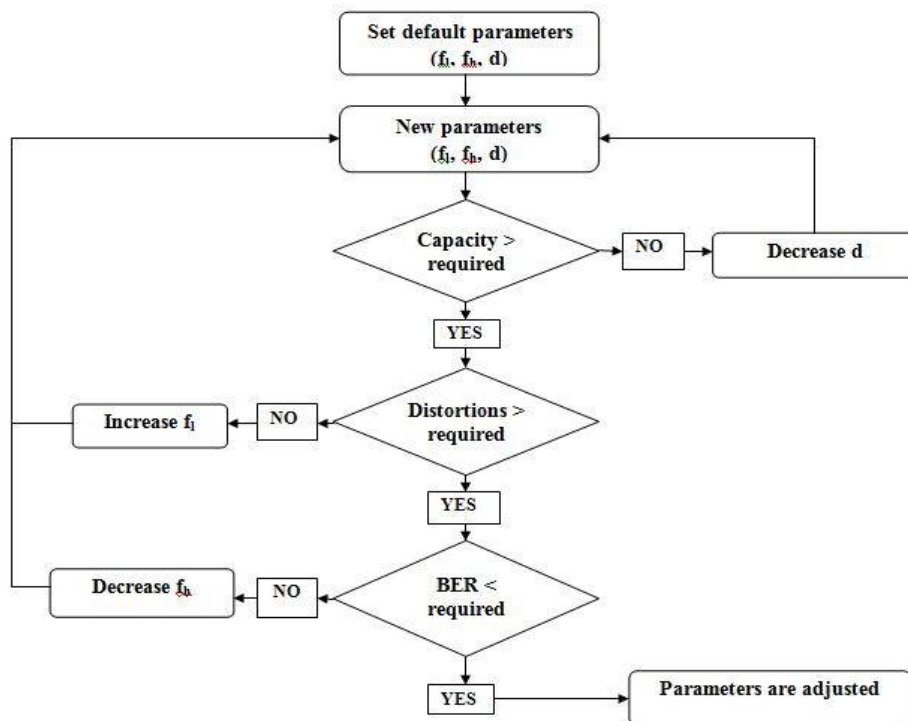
Set default parameters ($f_l$, $f_h$, d)

New parameters ($f_l$, $f_h$, d)

Capacity > required

NO

Decrease d

YES

Increase $f_l$

NO

Distortions > required

YES

Decrease $f_h$

NO

BER < required

YES

Parameters are adjusted